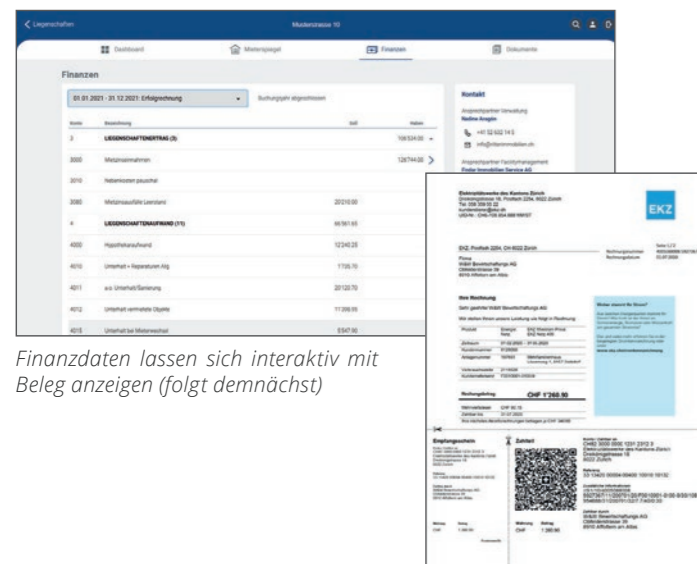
< Liegenschaften

Musterstrasse 10

Dashboard

Mieterspiegel

Finanzen

Dokumente

Finanzen

01.01.2021 - 31.12.2021: Erfolgsrechnung

Buchungsjahr abgeschlossen

| Konto | Bezeichnung | Soll | Haben |
|---|---|---|---|
| 3 | LIEGENSCHAFTENERTRAG (3) | | 106'524.00 |
| 3000 | Mietzinseinnahmen | | 126'744.00 |
| 3010 | Nebenkosten pauschal | | |
| 3080 | Mietzinsausfälle Leerstand | 20'210.00 | |
| 4 | LIEGENSCHAFTENAUFWAND (11) | 66'561.65 | |
| 4000 | Hypothekarzinsaufwand | 12'343.25 | |
| 4010 | Unterhalt + Reparaturen Allg | 1'735.70 | |
| 4011 | a.o. Unterhalt/Sanierung | 20'120.70 | |
| 4012 | Unterhalt vermietete Objekte | 11'208.00 | |
| 4015 | Unterhalt bei Mieterwechsel | 5'547.90 | |

Kontakt

Ansprechpartner Verwaltung

Nadine Aragin

+41 52 632 14 0

info@ritterimmobilien.ch

Ansprechpartner Facilitymanagement

Finder Immobilien Service AG

EKZ

Elektrizitätswerke des Kantons Zürich

Ihre Rechnung

Rechnungsbetrag CHF 1'260.90

Empfangsschein

Zahlteil

Finanzdaten lassen sich interaktiv mit Beleg anzeigen (folgt demnächst)